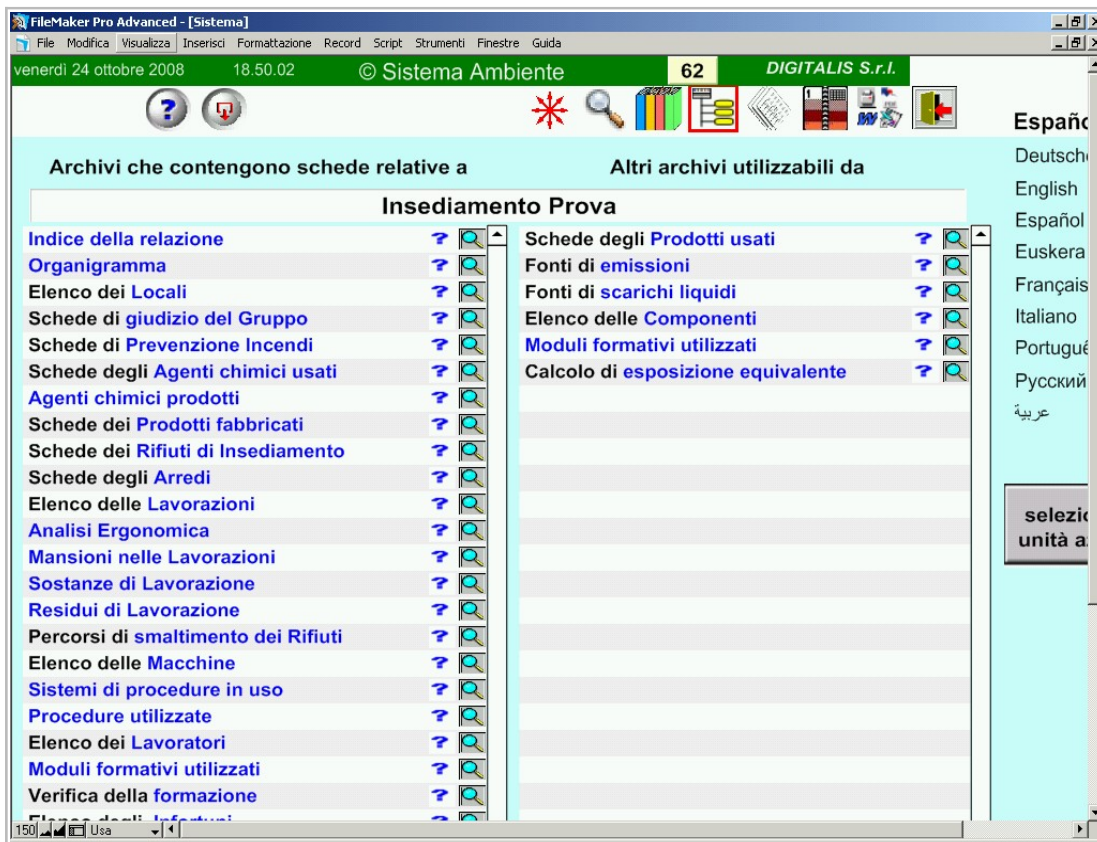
FileMaker Pro Advanced - [Sistema]

File Modifica Visualizza Inserisci Formattazione Record Script Strumenti Finestre Guida

venerdì 24 ottobre 2008 18.50.02 © Sistema Ambiente 62 DIGITALIS S.r.l.

Españo

Archivi che contengono schede relative a

Altri archivi utilizzabili da

Insediamento Prova

Indice della relazione
Organigramma
Elenco dei Locali
Schede di giudizio del Gruppo
Schede di Prevenzione Incendi
Schede degli Agenti chimici usati
Agenti chimici prodotti
Schede dei Prodotti fabbricati
Schede dei Rifiuti di Insediamento
Schede degli Arredi
Elenco delle Lavorazioni
Analisi Ergonomica
Mansioni nelle Lavorazioni
Sostanze di Lavorazione
Residui di Lavorazione
Percorsi di smaltimento dei Rifiuti
Elenco delle Macchine
Sistemi di procedure in uso
Procedure utilizzate
Elenco dei Lavoratori
Moduli formativi utilizzati
Verifica della formazione
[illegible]

Schede degli Prodotti usati
Fonti di emissioni
Fonti di scarichi liquidi
Elenco delle Componenti
Moduli formativi utilizzati
Calcolo di esposizione equivalente

Deutsch
English
Español
Euskera
Français
Italiano
Portugué
Русский
عربية

selezi
unità a

150 Usa